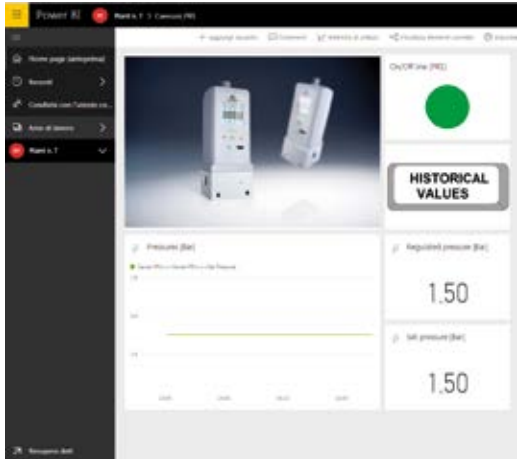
Power BI
Plant n. 7 > Camozzi PRE

+ Aggiungi riquadro
Commenti
Metriche di utilizzo
Visualizza elementi correlati

Home page (anteprima)
Recenti
Condiviso con l'utente co...
Aree di lavoro
Plant n. 7

On/Off line (PRE)

HISTORICAL VALUES

Pressure (Bar)
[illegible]

Regulated pressure (Bar)
1.50

Set pressure (Bar)
1.50

Recupera dati